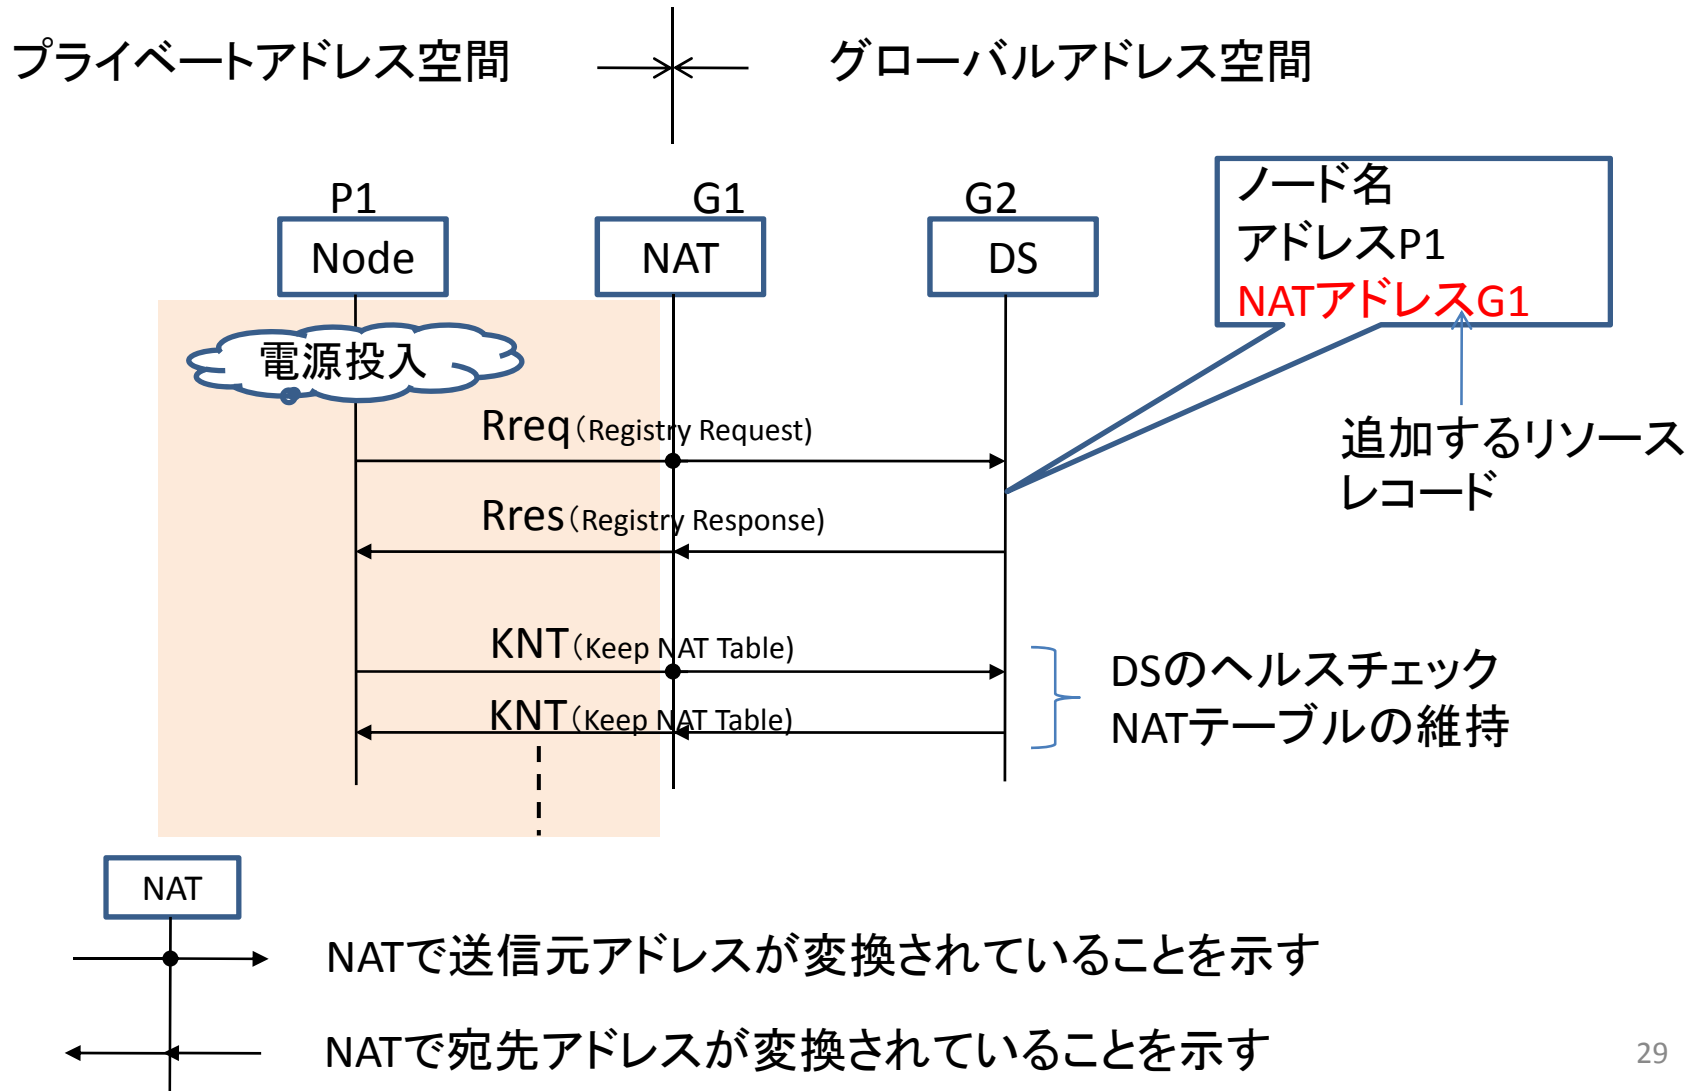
プライベートアドレス空間

グローバルアドレス空間

P1
Node

G1
NAT

G2
DS

ノード名
アドレスP1
NATアドレスG1

電源投入

Rreq(Registry Request)

Rres(Registry Response)

追加するリソースレコード

KNT(Keep NAT Table)

KNT(Keep NAT Table)

DSのヘルスチェック
NATテーブルの維持

NAT

NATで送信元アドレスが変換されていることを示す

NATで宛先アドレスが変換されていることを示す

29